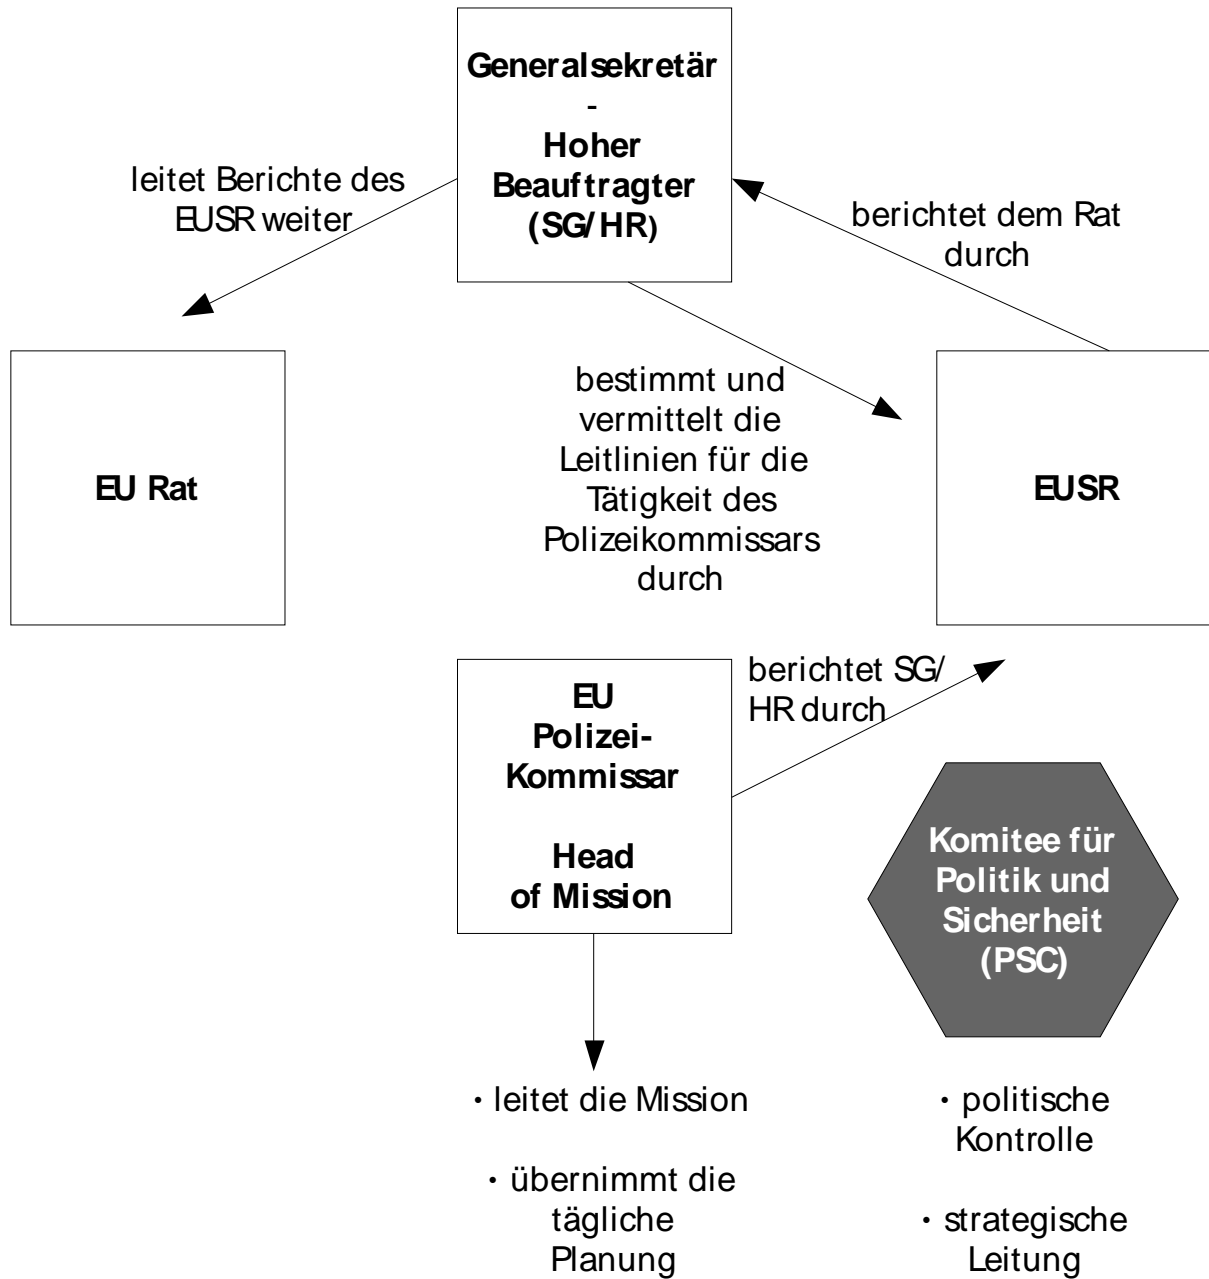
Generalsekretär
-
Hoher Beauftragter (SG/HR)

leitet Berichte des EUSR weiter

berichtet dem Rat durch

EU Rat

bestimmt und vermittelt die Leitlinien für die Tätigkeit des Polizeikommissars durch

EUSR

berichtet SG/HR durch

EU Polizei-Kommissar

Head of Mission

Komitee für Politik und Sicherheit (PSC)

· leitet die Mission

· übernimmt die tägliche Planung

· politische Kontrolle

· strategische Leitung